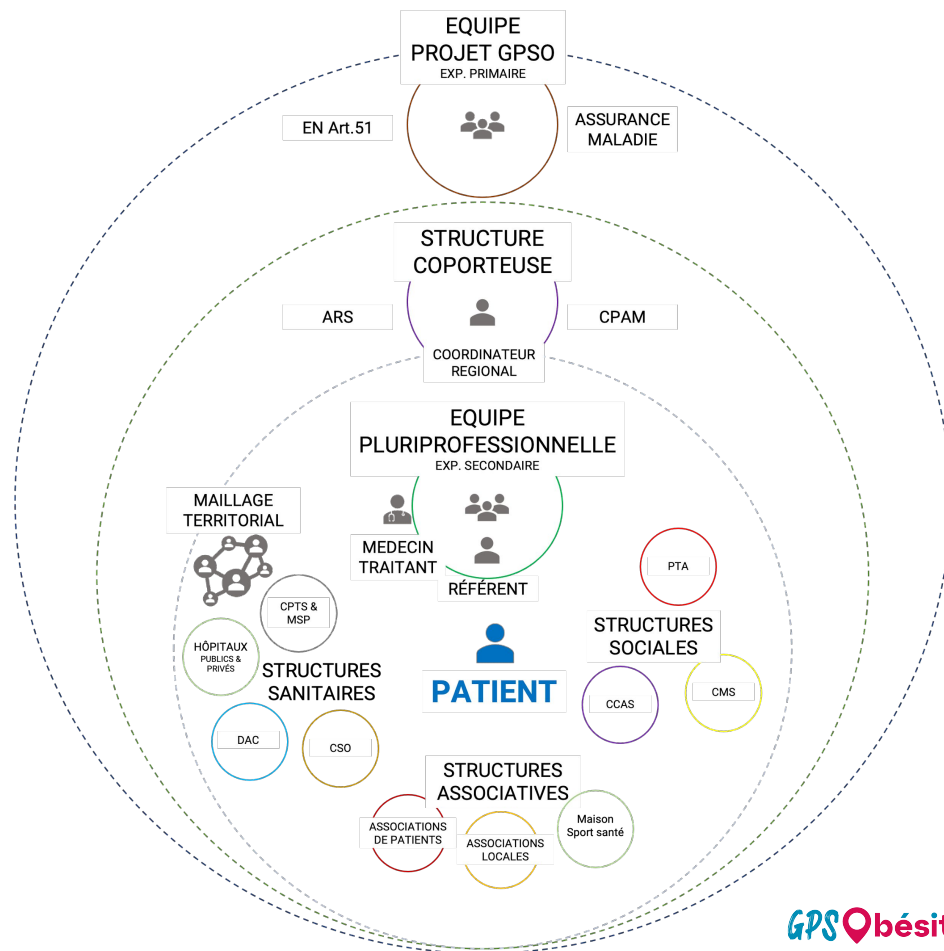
EQUIPE
PROJET GPSO
EXP. PRIMAIRE

EN Art.51

ASSURANCE MALADIE

STRUCTURE COPORTEUSE

ARS

CPAM

COORDINATEUR REGIONAL

EQUIPE
PLURIPROFESSIONNELLE
EXP. SECONDAIRE

MAILLAGE TERRITORIAL

MEDECIN TRAITANT

RÉFÉRENT

PTA

CPTS & MSP

STRUCTURES SOCIALES

HÔPITAUX
PUBLICS & PRIVÉS

STRUCTURES SANITAIRES

PATIENT

CCAS

CMS

DAC

CSO

STRUCTURES ASSOCIATIVES

ASSOCIATIONS DE PATIENTS

ASSOCIATIONS LOCALES

Maison Sport santé

GPS Obésit